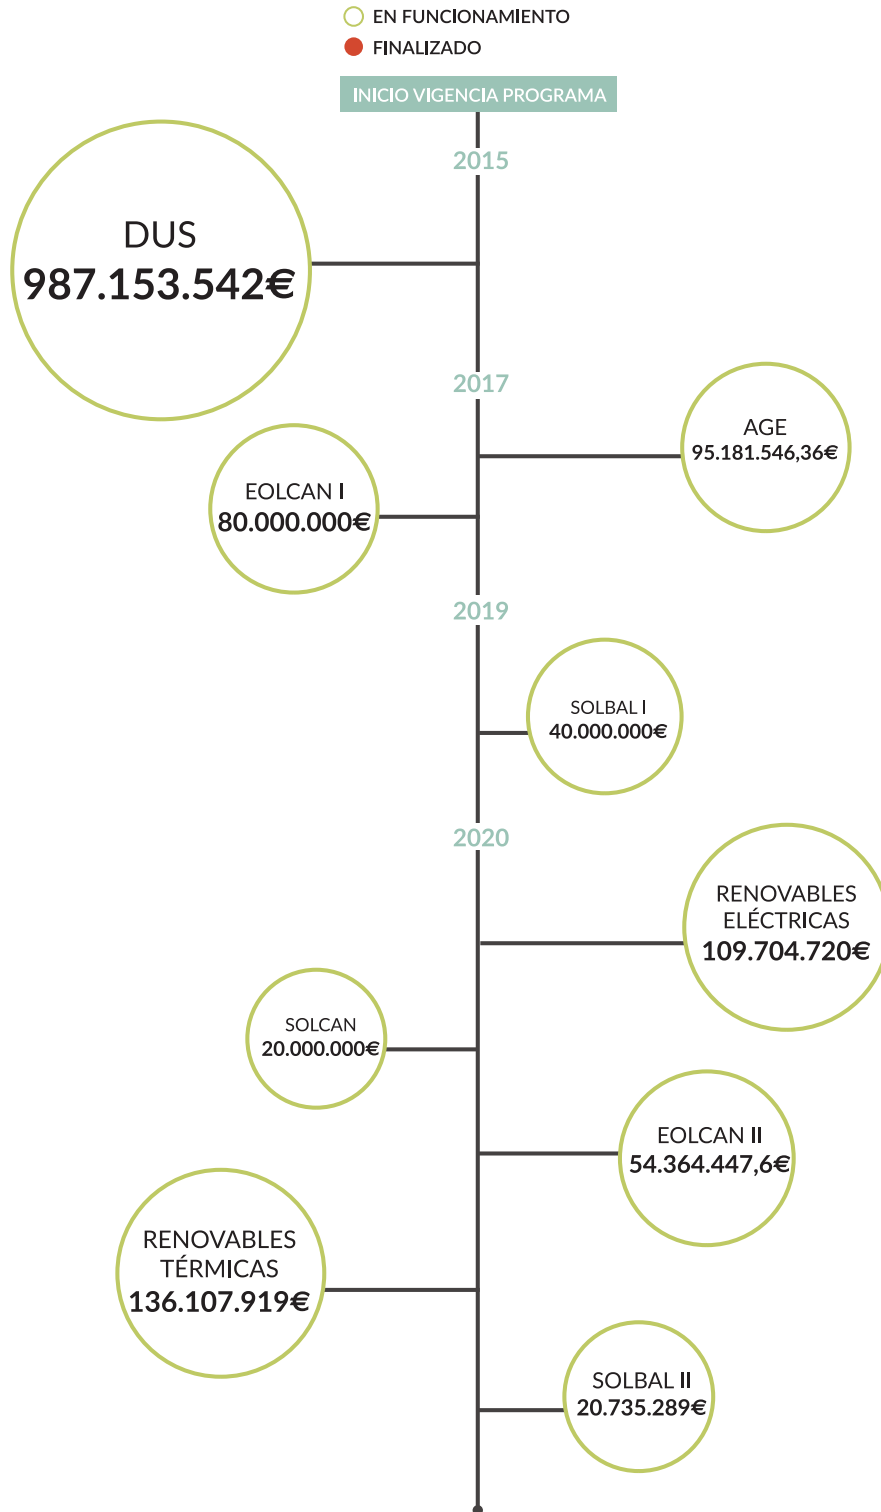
EN FUNCIONAMIENTO
FINALIZADO

INICIO VIGENCIA PROGRAMA

2015

DUS
987.153.542€

2017

AGE
95.181.546,36€

EOLCAN I
80.000.000€

2019

SOLBAL I
40.000.000€

2020

RENOVABLES ELÉCTRICAS
109.704.720€

SOLCAN
20.000.000€

EOLCAN II
54.364.447,6€

RENOVABLES TÉRMICAS
136.107.919€

SOLBAL II
20.735.289€